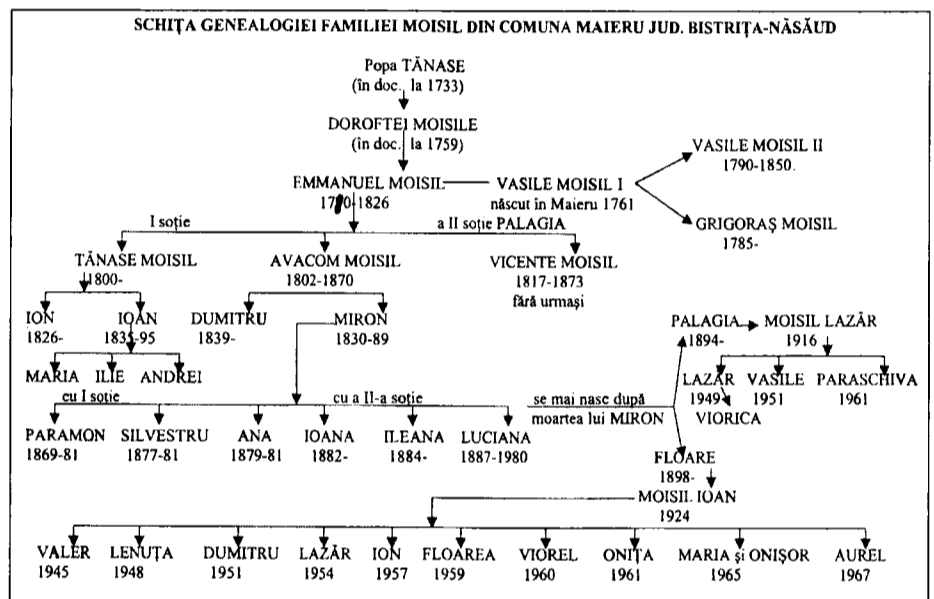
SCHIȚA GENEALOGIEI FAMILIEI MOISIL DIN COMUNA MAIERU JUD. BISTRIȚA-NĂSĂUD

Popa TĂNASE
(în doc. la 1733)

DOROFTEI MOISILE
(în doc. la 1759)

EMMANUEL MOISIL
17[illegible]-1826

VASILE MOISIL I
născut în Maieru 1761

VASILE MOISIL II
1790-1850

GRIGORAȘ MOISIL
1785-

I soție

a II soție PALAGIA

TĂNASE MOISIL
1800-

AVACOM MOISIL
1802-1870

VICENTE MOISIL
1817-1873
fără urmași

ION
1826-

IOAN
1835-95

DUMITRU
1839-

MIRON
1830-89

PALAGIA
1894-

MOISIL LAZĂR
1916

MARIA

ILIE

ANDREI

LAZĂR
1949

VIORICA

VASILE
1951

PARASCHIVA
1961

cu I soție

cu a II-a soție

se mai naște după moartea lui MIRON

PARAMON
1869-81

SILVESTRU
1877-81

ANA
1879-81

IOANA
1882-

ILEANA
1884-

LUCIANA
1887-1980

FLOARE
1898-

MOISIL IOAN
1924

VALER
1945

LENUȚA
1948

DUMITRU
1951

LAZĂR
1954

ION
1957

FLOAREA
1959

VIOREL
1960

ONIȚA
1961

MARIA și ONIȘOR
1965

AUREL
1967